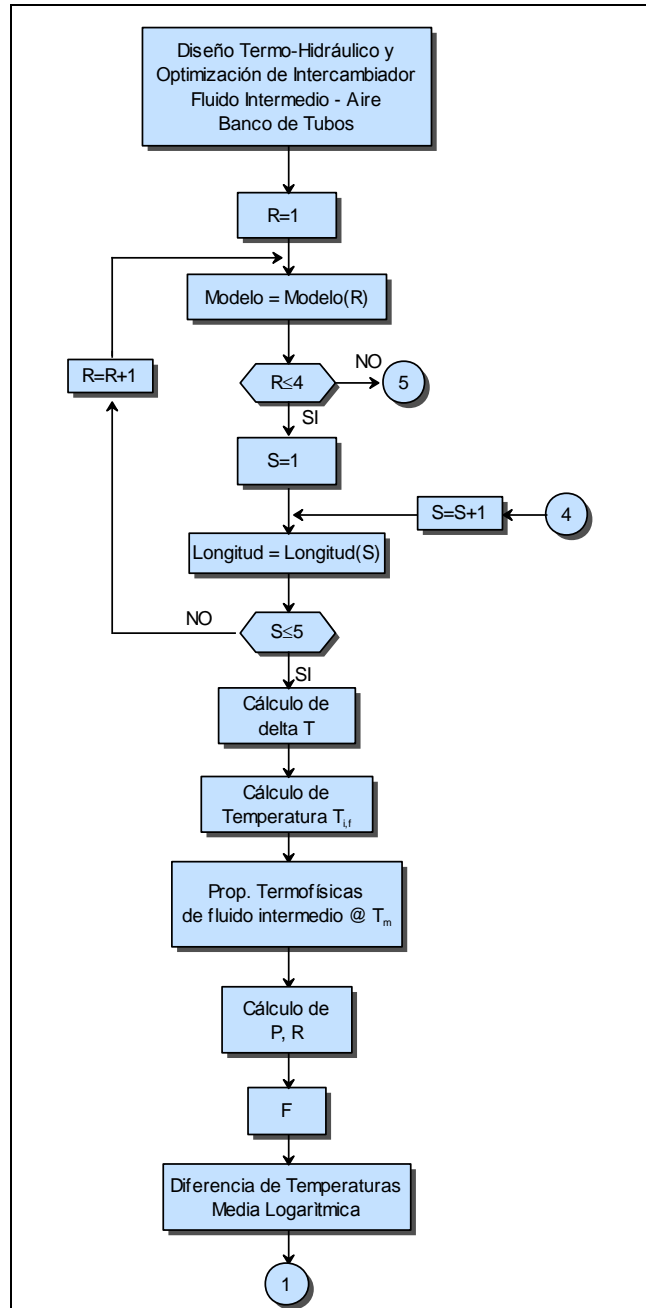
Diseño Termo-Hidráulico y Optimización de Intercambiador Fluido Intermedio - Aire Banco de Tubos

R=1

Modelo = Modelo(R)

R=R+1

$R \leq 4$

NO

5

SI

S=1

S=S+1

4

Longitud = Longitud(S)

NO

$S \leq 5$

SI

Cálculo de delta T

Cálculo de Temperatura $T_{i,f}$

Prop. Termofísicas de fluido intermedio @ $T_m$

Cálculo de P, R

F

Diferencia de Temperaturas Media Logarítmica

1